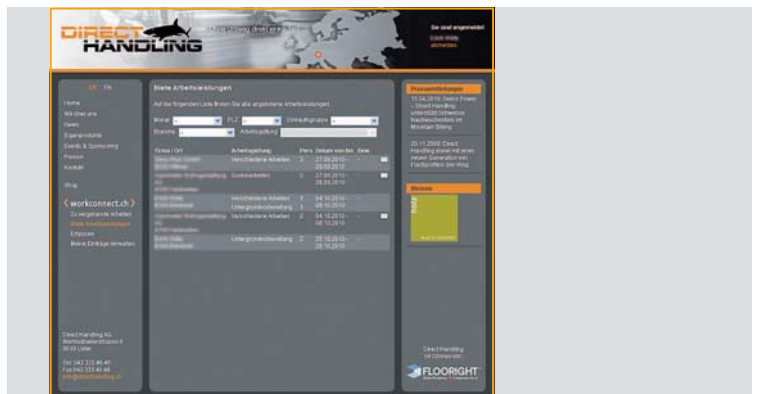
DIRECT HANDLING

Sie sind angemeldet
Logo Waldy
abmelden

DE FR

Home
Wir über uns
News
Eigenprodukte
Events & Sponsoring
Presse
Kontakt

Shop

workconnect.ch

Zu vergebende Arbeiten
Biete Arbeitsleistungen
Erfassen
Meine Einträge verwalten

Direct Handling AG
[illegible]
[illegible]

Tel 043 333 40 40
Fax 043 333 40 48
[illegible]

Biete Arbeitsleistungen

Auf der folgenden Liste finden Sie alle angebotene Arbeitsleistungen:

Monat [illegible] PLZ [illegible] Einsatzumkreis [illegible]
Branche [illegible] Arbeitsgattung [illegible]

| Firma / Ort | Arbeitsgattung | Pers. | Datum von/bis | Bew. |
|---|---|---|---|---|
| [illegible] | Verschiedene Arbeiten | 3 | 27.09.2010 - 29.09.2010 | - |
| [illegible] | Sonderarbeiten | 2 | 27.09.2010 - 28.09.2010 | - |
| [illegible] | Verschiedene Arbeiten Untergrundvorbereitung | 1 3 | 04.10.2010 - 08.10.2010 | - |
| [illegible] | Verschiedene Arbeiten Untergrundvorbereitung | 2 | 04.10.2010 - 08.10.2010 | - |
| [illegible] | Untergrundvorbereitung | 2 | 25.10.2010 - 29.10.2010 | - |

Pressemitteilungen

15.04.2010: Swiss Power – Direct Handling unterstützt Schweizer Nachwuchsteam im Mountain Biking

25.11.2009: Direct Handling stand mit einem neuen Generalbild am Flachdachtag der Vereinigung...

Messen

Direct Handling ist Partner von:

FLOORIGHT